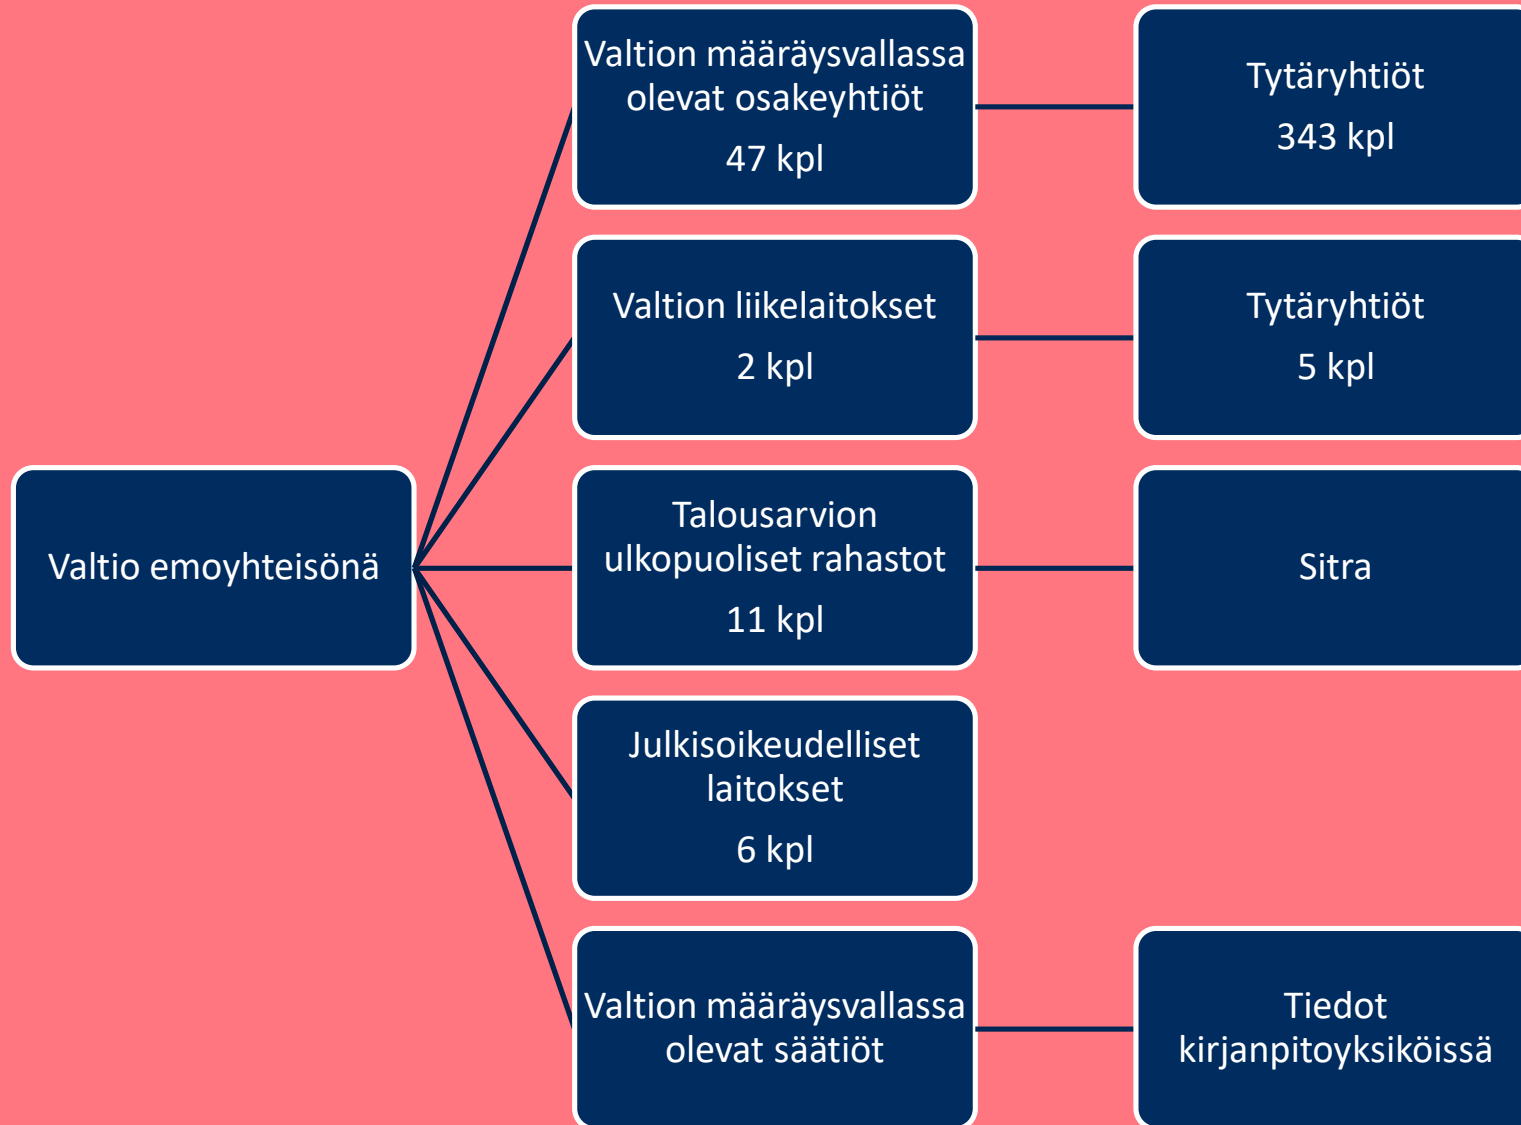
Valtio emoyhteisönä

Valtion määräysvallassa olevat osakeyhtiöt
47 kpl

Tytäryhtiöt
343 kpl

Valtion liikelaitokset
2 kpl

Tytäryhtiöt
5 kpl

Talousarvion ulkopuoliset rahastot
11 kpl

Sitra

Julkisoikeudelliset laitokset
6 kpl

Valtion määräysvallassa olevat säätiöt

Tiedot kirjanpitoyksiköissä